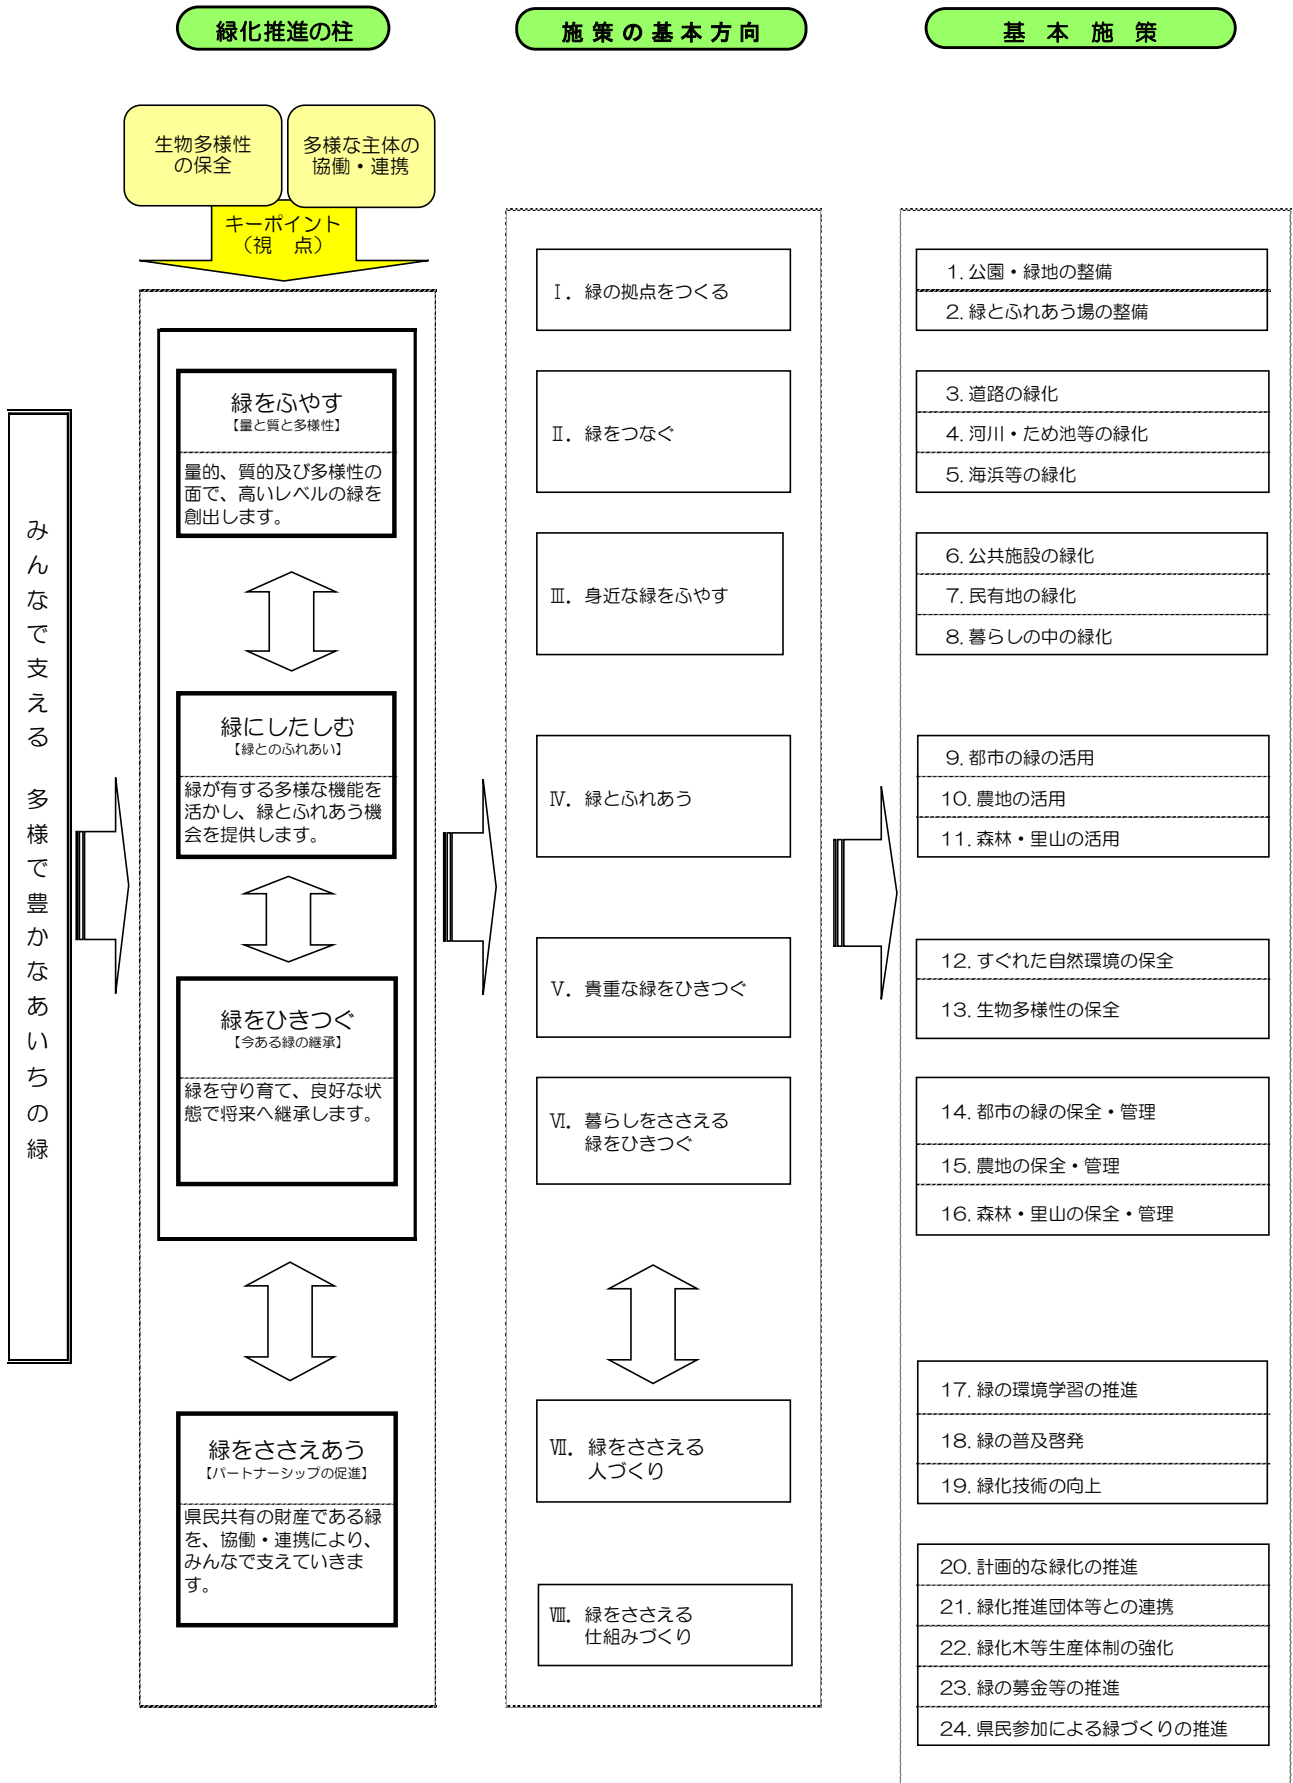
緑化推進の柱

施策の基本方向

基本施策

生物多様性の保全

多様な主体の協働・連携

キーポイント
（視　点）

みんなで支える　多様で豊かなあいちの緑

緑をふやす
【量と質と多様性】
量的、質的及び多様性の面で、高いレベルの緑を創出します。

緑にしたしむ
【緑とのふれあい】
緑が有する多様な機能を活かし、緑とふれあう機会を提供します。

緑をひきつぐ
【今ある緑の継承】
緑を守り育て、良好な状態で将来へ継承します。

緑をささえあう
【パートナーシップの促進】
県民共有の財産である緑を、協働・連携により、みんなで支えていきます。

Ⅰ．緑の拠点をつくる

Ⅱ．緑をつなぐ

Ⅲ．身近な緑をふやす

Ⅳ．緑とふれあう

Ⅴ．貴重な緑をひきつぐ

Ⅵ．暮らしをささえる緑をひきつぐ

Ⅶ．緑をささえる人づくり

Ⅷ．緑をささえる仕組みづくり

1. 公園・緑地の整備
2. 緑とふれあう場の整備

3. 道路の緑化
4. 河川・ため池等の緑化
5. 海浜等の緑化

6. 公共施設の緑化
7. 民有地の緑化
8. 暮らしの中の緑化

9. 都市の緑の活用
10. 農地の活用
11. 森林・里山の活用

12. すぐれた自然環境の保全
13. 生物多様性の保全

14. 都市の緑の保全・管理
15. 農地の保全・管理
16. 森林・里山の保全・管理

17. 緑の環境学習の推進
18. 緑の普及啓発
19. 緑化技術の向上

20. 計画的な緑化の推進
21. 緑化推進団体等との連携
22. 緑化木等生産体制の強化
23. 緑の募金等の推進
24. 県民参加による緑づくりの推進